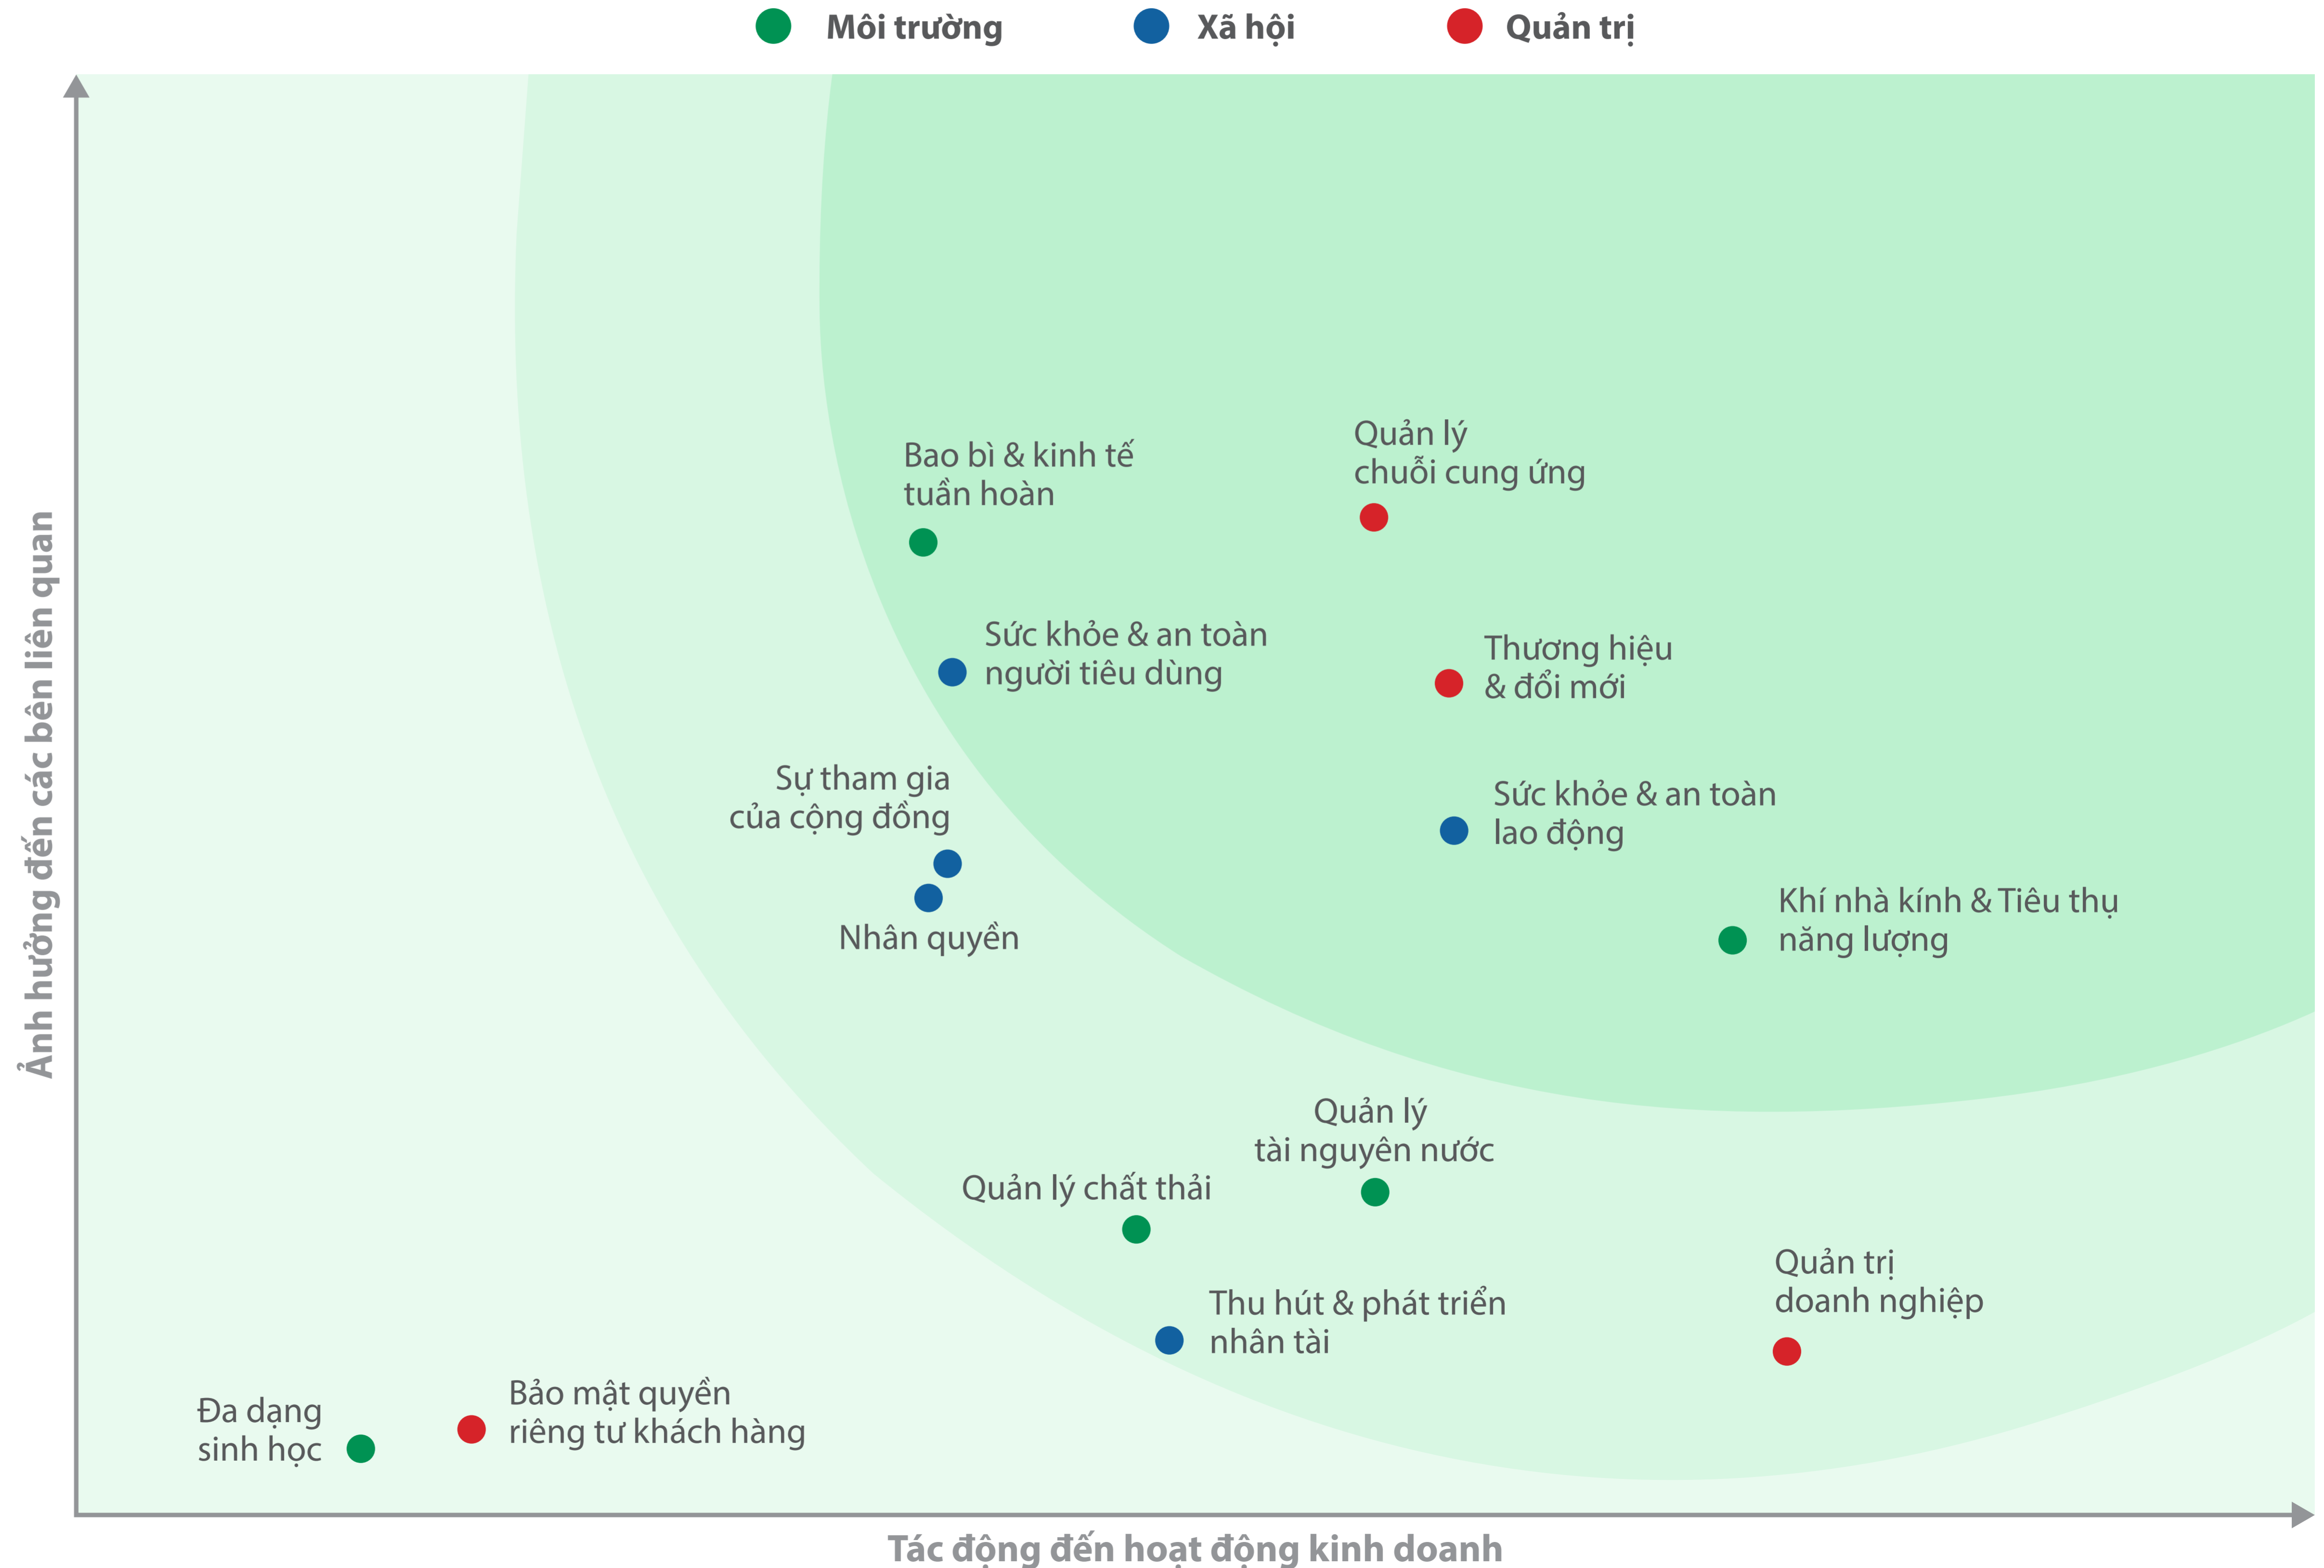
Môi trường
Xã hội
Quản trị

Ảnh hưởng đến các bên liên quan

Bao bì & kinh tế tuần hoàn

Quản lý chuỗi cung ứng

Sức khỏe & an toàn người tiêu dùng

Thương hiệu & đổi mới

Sự tham gia của cộng đồng

Sức khỏe & an toàn lao động

Nhân quyền

Khí nhà kính & Tiêu thụ năng lượng

Quản lý tài nguyên nước

Quản lý chất thải

Quản trị doanh nghiệp

Thu hút & phát triển nhân tài

Đa dạng sinh học

Bảo mật quyền riêng tư khách hàng

Tác động đến hoạt động kinh doanh